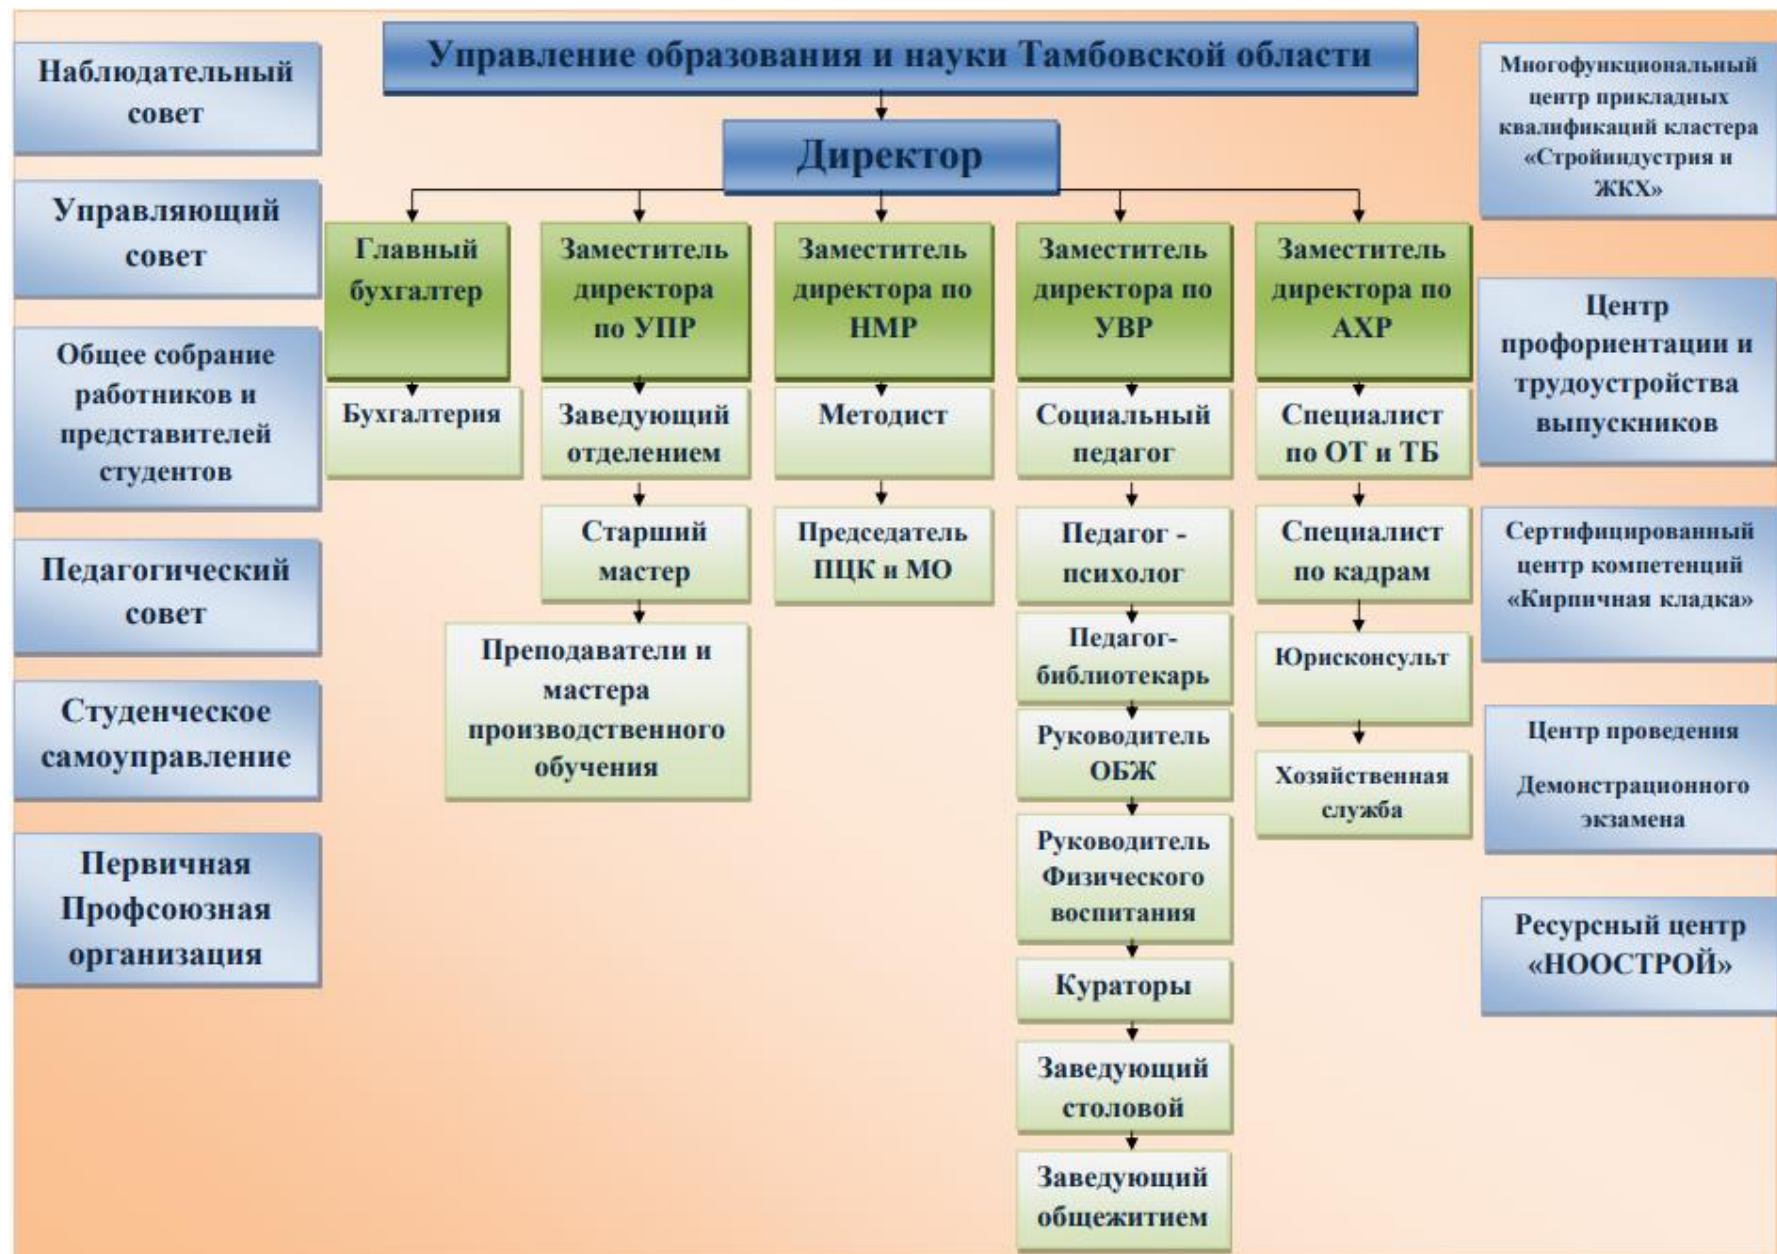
Управление образования и науки Тамбовской области

Директор

Наблюдательный совет

Управляющий совет

Общее собрание работников и представителей студентов

Педагогический совет

Студенческое самоуправление

Первичная Профсоюзная организация

Главный бухгалтер

Бухгалтерия

Заместитель директора по УПР

Заведующий отделением

Старший мастер

Преподаватели и мастера производственного обучения

Заместитель директора по НМР

Методист

Председатель ПЦК и МО

Заместитель директора по УВР

Социальный педагог

Педагог - психолог

Педагог-библиотекарь

Руководитель ОБЖ

Руководитель Физического воспитания

Кураторы

Заведующий столовой

Заведующий общежитием

Заместитель директора по АХР

Специалист по ОТ и ТБ

Специалист по кадрам

Юрисконсульт

Хозяйственная служба

Многофункциональный центр прикладных квалификаций кластера «Стройиндустрия и ЖКХ»

Центр профориентации и трудоустройства выпускников

Сертифицированный центр компетенций «Кирпичная кладка»

Центр проведения Демонстрационного экзамена

Ресурсный центр «НООСТРОЙ»